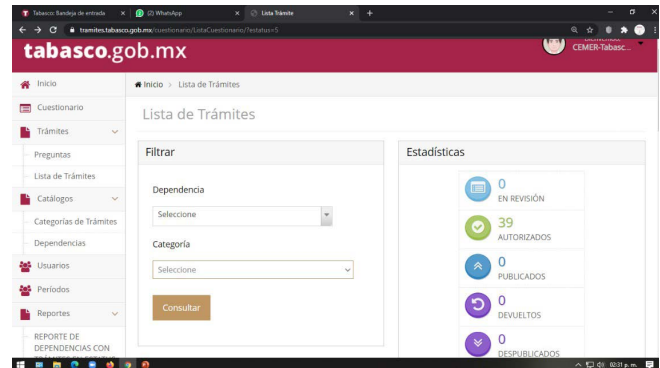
Tabasco: Bandeja de entrada | (2) WhatsApp | Lista Trámite | +

tramites.tabasco.gob.mx/cuestionario/ListaCuestionario/?estatus=5

tabasco.gob.mx

CEMER-Tabasc...

Inicio
Cuestionario
Trámites
Preguntas
Lista de Trámites
Catálogos
Categorías de Trámites
Dependencias
Usuarios
Periodos
Reportes
REPORTE DE DEPENDENCIAS CON

Inicio > Lista de Trámites

Lista de Trámites

Filtrar

Dependencia

Seleccione

Categoría

Seleccione

Consultar

Estadísticas

0
EN REVISIÓN

39
AUTORIZADOS

0
PUBLICADOS

0
DEVUELTOS

0
DESPUBLICADOS

02:31 p. m.